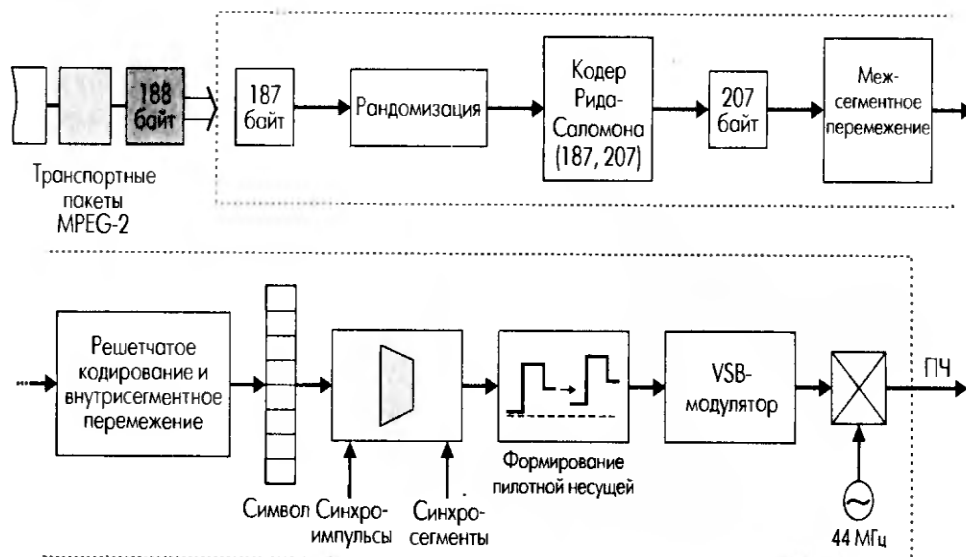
188 байт

Транспортные пакеты MPEG-2

187 байт

Рандомизация

Кодер Рида-Соломона (187, 207)

207 байт

Меж-сегментное перемежение

Решетчатое кодирование и внутрисегментное перемежение

Символ

Синхро-импульсы

Синхро-сегменты

Формирование пилотной несущей

VSB-модулятор

ПЧ

44 МГц